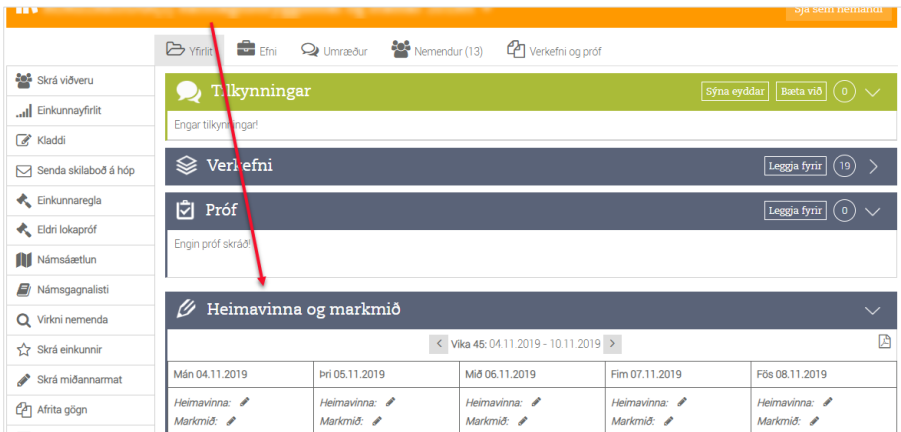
Sjá sem nemandi

Yfirlit | Efni | Umræður | Nemendur (13) | Verkefni og próf

Skrá viðveru
Einkunnayfirlit
Kladdi
Senda skilaboð á hóp
Einkunnaregla
Eldri lokapróf
Námsáætlun
Námsgagnalisti
Virkni nemenda
Skrá einkunnir
Skrá miðannarmat
Afrita gögn

Tilkynningar
Sýna eyddar | Bæta við | 0
Engar tilkynningar!

Verkefni
Leggja fyrir | 19

Próf
Leggja fyrir | 0
Engin próf skráð!

Heimavinna og markmið
Vika 45: 04.11.2019 - 10.11.2019

| Mán 04.11.2019 | Þri 05.11.2019 | Mið 06.11.2019 | Fim 07.11.2019 | Fös 08.11.2019 |
|---|---|---|---|---|
| Heimavinna: | Heimavinna: | Heimavinna: | Heimavinna: | Heimavinna: |
| Markmið: | Markmið: | Markmið: | Markmið: | Markmið: |